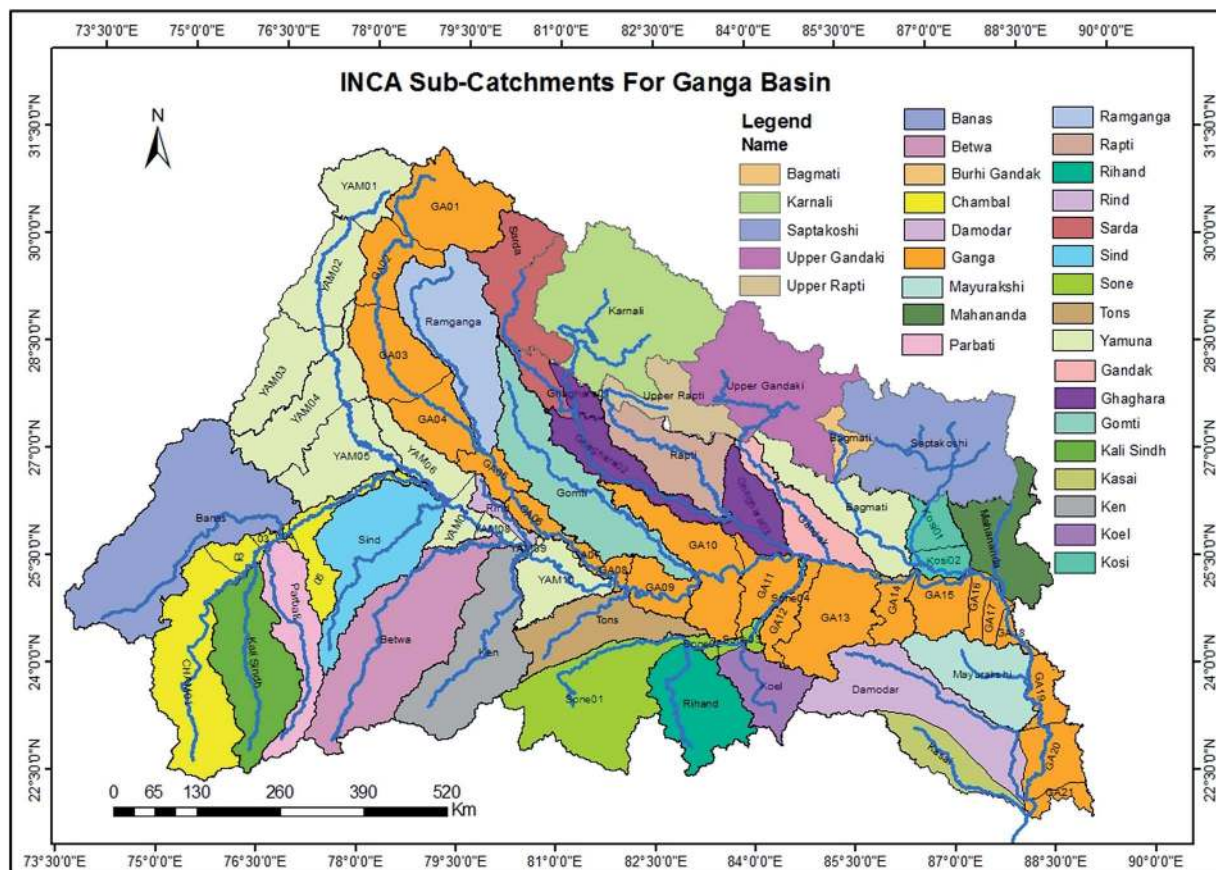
73°30'0"E 75°0'0"E 76°30'0"E 78°0'0"E 79°30'0"E 81°0'0"E 82°30'0"E 84°0'0"E 85°30'0"E 87°0'0"E 88°30'0"E 90°0'0"E

INCA Sub-Catchments For Ganga Basin

N

Legend
Name

| | | |
|---|---|---|
| Bagmati | Banas | Ramganga |
| Karnali | Betwa | Rapti |
| Saptakoshi | Burhi Gandak | Rihand |
| Upper Gandaki | Chambal | Rind |
| Upper Rapti | Damodar | Sarda |
| | Ganga | Sind |
| | Mayurakshi | Sone |
| | Mahananda | Tons |
| | Parbati | Yamuna |
| | | Gandak |
| | | Ghaghara |
| | | Gomti |
| | | Kali Sindh |
| | | Kasai |
| | | Ken |
| | | Koel |
| | | Kosi |

YAM01 GA01 Sarda YAM02 GA02 Ramganga Karnali YAM03 GA03 YAM04 GA04 Upper Rapti Upper Gandaki Ghaghara01 Ghaghara02 Rapti Bagmati Saptakoshi YAM05 YAM06 GA05 Gomti Bagmati Banas GA06 Sind Rind YAM07 YAM08 YAM09 GA07 GA10 Gandak Kosi01 Mahananda Kosi02 Parbati YAM10 GA08 GA09 GA11 GA12 Sone04 GA13 GA14 GA15 GA16 GA17 GA18 Betwa Ken Tons Chambal Kali Sindh Sone01 Rihand Koel Damodar Mayurakshi GA19 GA20 Kasai GA21

0 65 130 260 390 520 Km

31°30'0"N 30°0'0"N 28°30'0"N 27°0'0"N 25°30'0"N 24°0'0"N 22°30'0"N

73°30'0"E 75°0'0"E 76°30'0"E 78°0'0"E 79°30'0"E 81°0'0"E 82°30'0"E 84°0'0"E 85°30'0"E 87°0'0"E 88°30'0"E 90°0'0"E